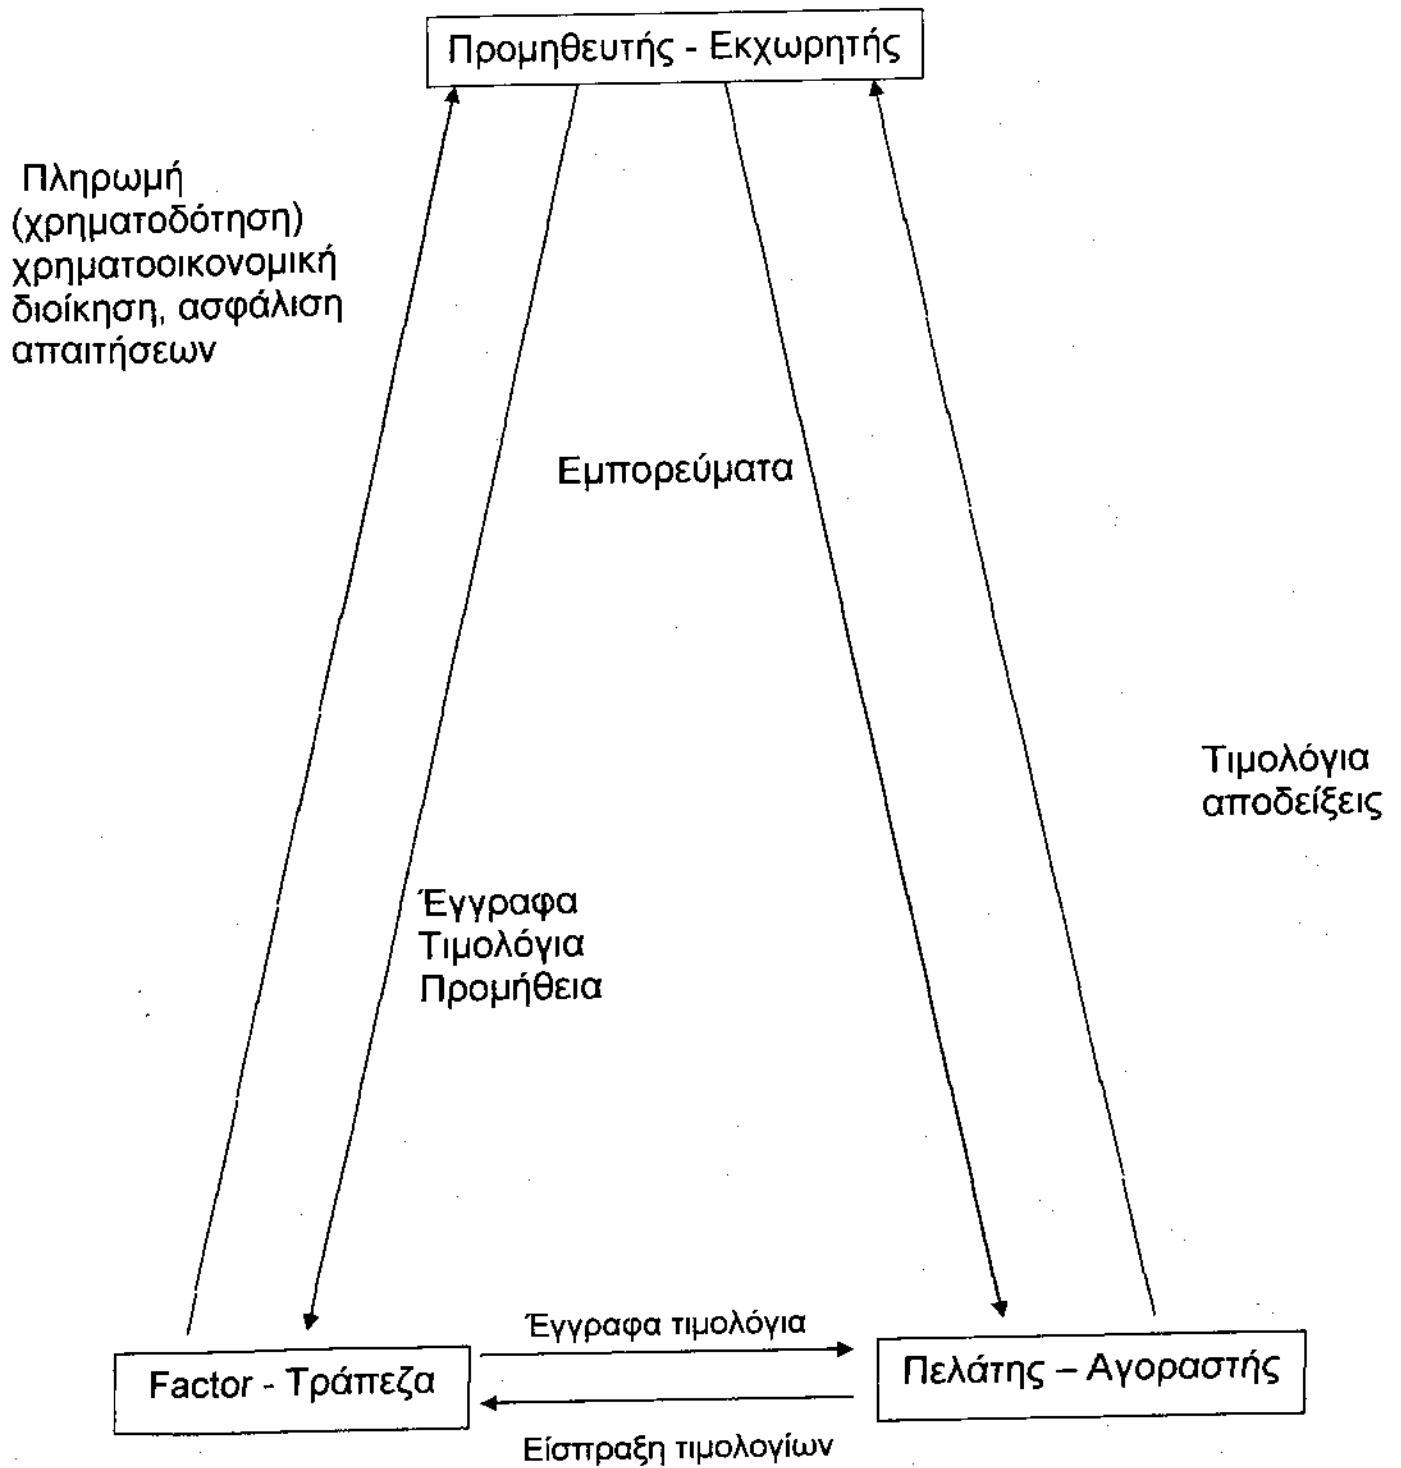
Προμηθευτής - Εκχωρητής

Πληρωμή (χρηματοδότηση) χρηματοοικονομική διοίκηση, ασφάλιση απαιτήσεων

Εμπορεύματα

Τιμολόγια αποδείξεις

Έγγραφα
Τιμολόγια
Προμήθεια

Έγγραφα τιμολόγια

Factor - Τράπεζα

Πελάτης – Αγοραστής

Είσπραξη τιμολογίων